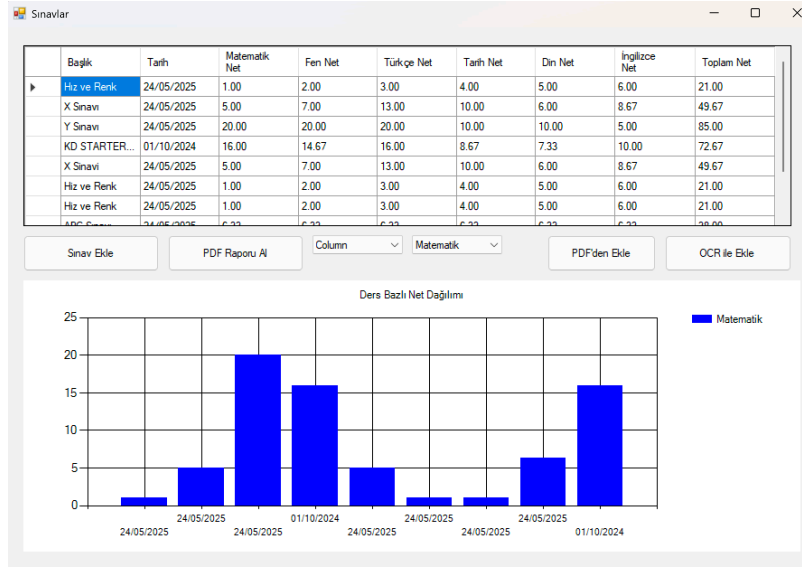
Sınavlar

| | Başlık | Tarih | Matematik Net | Fen Net | Türkçe Net | Tarih Net | Din Net | İngilizce Net | Toplam Net |
|---|---|---|---|---|---|---|---|---|---|
| ▸ | Hız ve Renk | 24/05/2025 | 1.00 | 2.00 | 3.00 | 4.00 | 5.00 | 6.00 | 21.00 |
| | X Sınavı | 24/05/2025 | 5.00 | 7.00 | 13.00 | 10.00 | 6.00 | 8.67 | 49.67 |
| | Y Sınavı | 24/05/2025 | 20.00 | 20.00 | 20.00 | 10.00 | 10.00 | 5.00 | 85.00 |
| | KD STARTER... | 01/10/2024 | 16.00 | 14.67 | 16.00 | 8.67 | 7.33 | 10.00 | 72.67 |
| | X Sinavi | 24/05/2025 | 5.00 | 7.00 | 13.00 | 10.00 | 6.00 | 8.67 | 49.67 |
| | Hiz ve Renk | 24/05/2025 | 1.00 | 2.00 | 3.00 | 4.00 | 5.00 | 6.00 | 21.00 |
| | Hiz ve Renk | 24/05/2025 | 1.00 | 2.00 | 3.00 | 4.00 | 5.00 | 6.00 | 21.00 |
| | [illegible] | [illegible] | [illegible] | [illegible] | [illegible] | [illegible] | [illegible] | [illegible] | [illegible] |

Sınav Ekle | PDF Raporu Al | Column | Matematik | PDF'den Ekle | OCR ile Ekle

Ders Bazlı Net Dağılımı

Matematik

25
20
15
10
5
0

24/05/2025
24/05/2025
24/05/2025
01/10/2024
24/05/2025
24/05/2025
24/05/2025
24/05/2025
01/10/2024